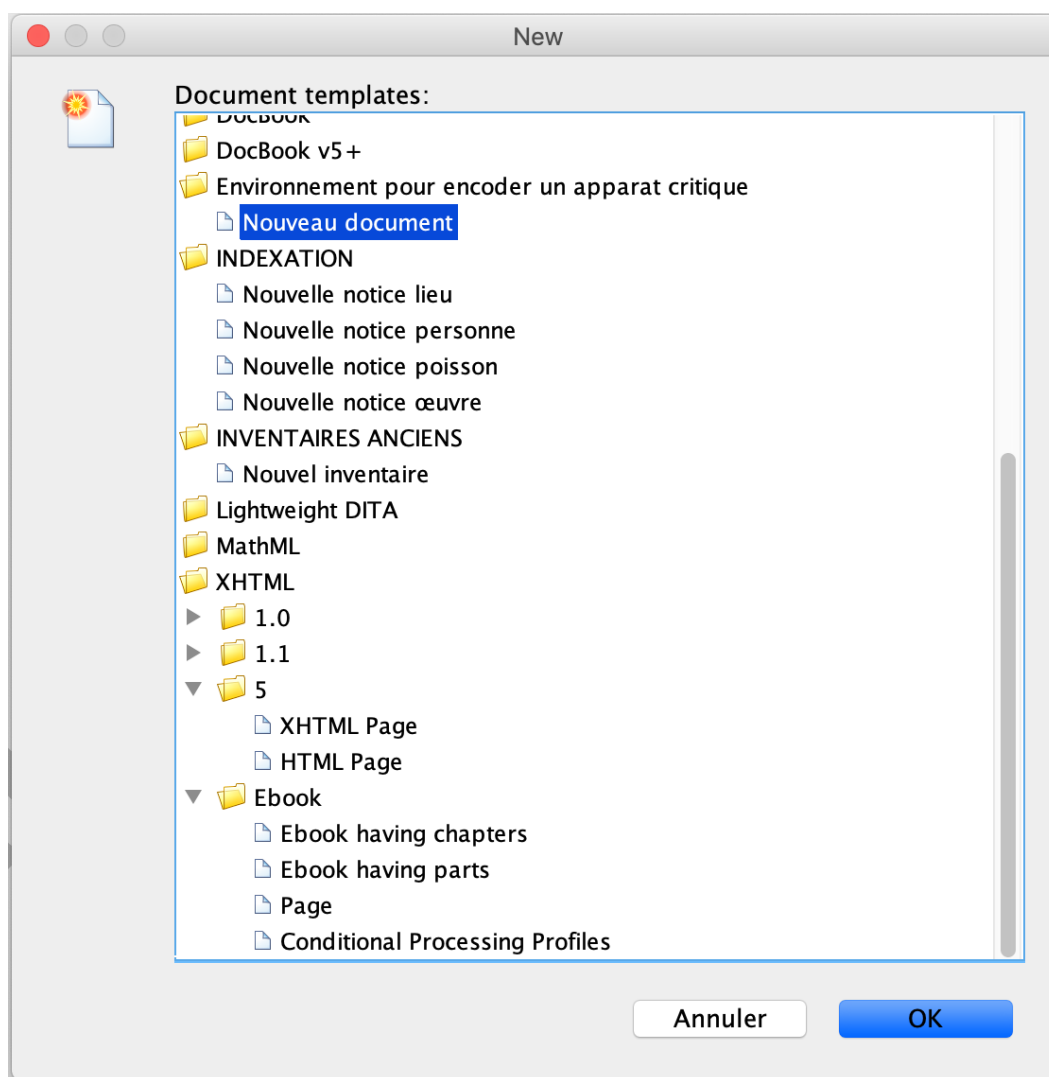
New

Document templates:

DocBook

DocBook v5+

Environnement pour encoder un apparat critique

Nouveau document

INDEXATION

Nouvelle notice lieu

Nouvelle notice personne

Nouvelle notice poisson

Nouvelle notice œuvre

INVENTAIRES ANCIENS

Nouvel inventaire

Lightweight DITA

MathML

XHTML

1.0

1.1

5

XHTML Page

HTML Page

Ebook

Ebook having chapters

Ebook having parts

Page

Conditional Processing Profiles

Annuler

OK